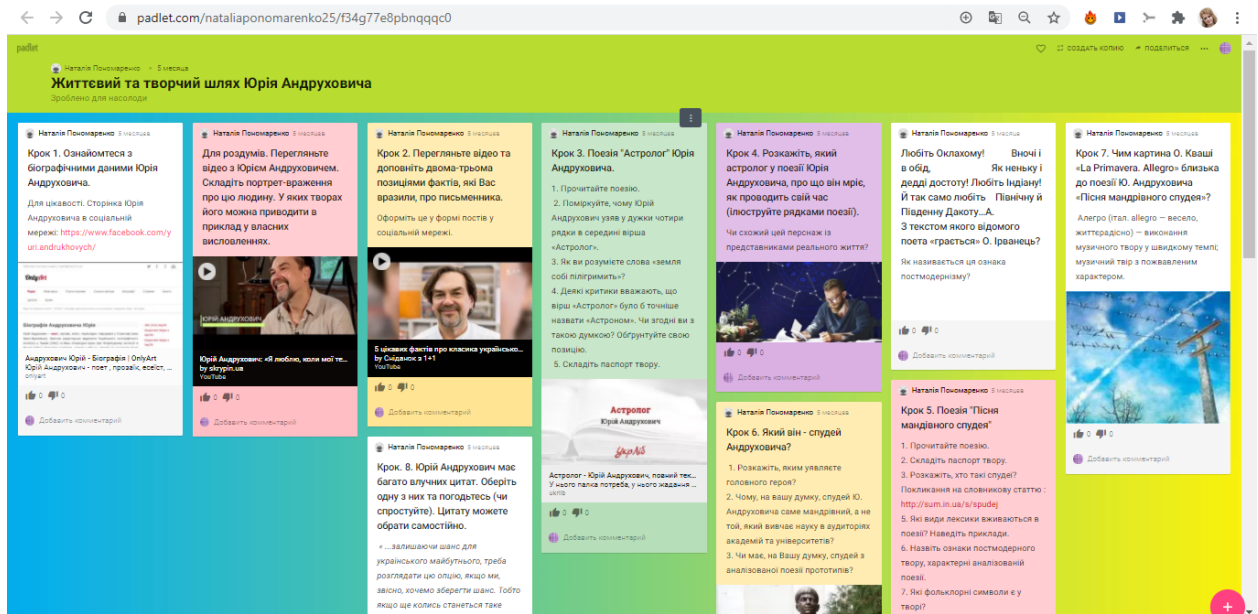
padlet.com/nataliaponomarenko25/f34g77e8pbnqqqc0

padlet

створити копію поділитися

Наталія Пономаренко • 5 місяців
Життєвий та творчий шлях Юрія Андруховича
Зроблено для насолоди

Наталія Пономаренко 5 місяців
Крок 1. Ознайомтеся з біографічними даними Юрія Андруховича.
Для цікавості. Сторінка Юрія Андруховича в соціальній мережі: https://www.facebook.com/yuri.andrukhovych/
Андрухович Юрій - Біографія | OnlyArt
Юрій Андрухович - поет, прозаїк, есеїст, ...
onlyart
0 0
Добавить комментарий

Наталія Пономаренко 5 місяців
Для роздумів. Перегляньте відео з Юрієм Андруховичем. Складіть портрет-враження про цю людину. У яких творах його можна приводити в приклад у власних висловленнях.
Юрій Андрухович: «Я люблю, коли мої те...
by skrypin.ua
YouTube
Добавить комментарий

Наталія Пономаренко 5 місяців
Крок 2. Перегляньте відео та доповніть двома-трьома позиціями фактів, які Вас вразили, про письменника.
Оформіть це у формі постів у соціальній мережі.
5 цікавих фактів про класика українсько...
by Сніданок з 1+1
YouTube
0 0
Добавить комментарий

Наталія Пономаренко 5 місяців
Крок. 8. Юрій Андрухович має багато влучних цитат. Оберіть одну з них та погодьтесь (чи спростуйте). Цитату можете обрати самостійно.
« ...залишаючи шанс для українського майбутнього, треба розглядати цю опцію, якщо ми, звісно, хочемо зберегти шанс. Тобто якщо ще колись станеться таке

Наталія Пономаренко 5 місяців
Крок 3. Поезія "Астролог" Юрія Андруховича.
1. Прочитайте поезію.
2. Поміркуйте, чому Юрій Андрухович узяв у дужки чотири рядки в середині вірша «Астролог».
3. Як ви розумієте слова «земля собі пілігримить»?
4. Деякі критики вважають, що вірш «Астролог» було б точніше назвати «Астроном». Чи згодні ви з такою думкою? Обґрунтуйте свою позицію.
5. Складіть паспорт твору.
Астролог
Юрій Андрухович
Астролог - Юрій Андрухович, повний тек...
У нього палка потреба, у нього жадання ...
ukrlib
0 0
Добавить комментарий

Наталія Пономаренко 5 місяців
Крок 4. Розкажіть, який астролог у поезії Юрія Андруховича, про що він мріє, як проводить свій час (ілюструйте рядками поезії).
Чи схожий цей персонаж із представниками реального життя?
0 0
Добавить комментарий

Наталія Пономаренко 5 місяців
Крок 6. Який він - спудей Андруховича?
1. Розкажіть, яким уявляєте головного героя?
2. Чому, на вашу думку, спудей Ю. Андруховича саме мандрівний, а не той, який вивчає науку в аудиторіях академій та університетів?
3. Чи має, на Вашу думку, спудей з аналізованої поезії прототипів?

Наталія Пономаренко 5 місяців
Любіть Оклахому! Вночі і в обід, Як неньку і дедді достоту! Любіть Індіану! И так само любіть Північну й Південну Дакоту...А.
З текстом якого відомого поета «грається» О. Ірванець?
Як називається ця ознака постмодернізму?
0 0
Добавить комментарий

Наталія Пономаренко 5 місяців
Крок 5. Поезія "Пісня мандрівного спудея"
1. Прочитайте поезію.
2. Складіть паспорт твору.
3. Розкажіть, хто такі спудеї? Покликання на словникову статтю : http://sum.in.ua/s/spudej
5. Які види лексики вживаються в поезії? Наведіть приклади.
6. Назвіть ознаки постмодерного твору, характерні аналізованій поезії.
7. Які фольклорні символи є у творі?

Наталія Пономаренко 5 місяців
Крок 7. Чим картина О. Кваші «La Primavera. Allegro» близька до поезії Ю. Андруховича «Пісня мандрівного спудея»?
Алегро (італ. allegro — весело, життєрадісно) — виконання музичного твору у швидкому темпі; музичний твір з пожвавленим характером.
0 0
Добавить комментарий